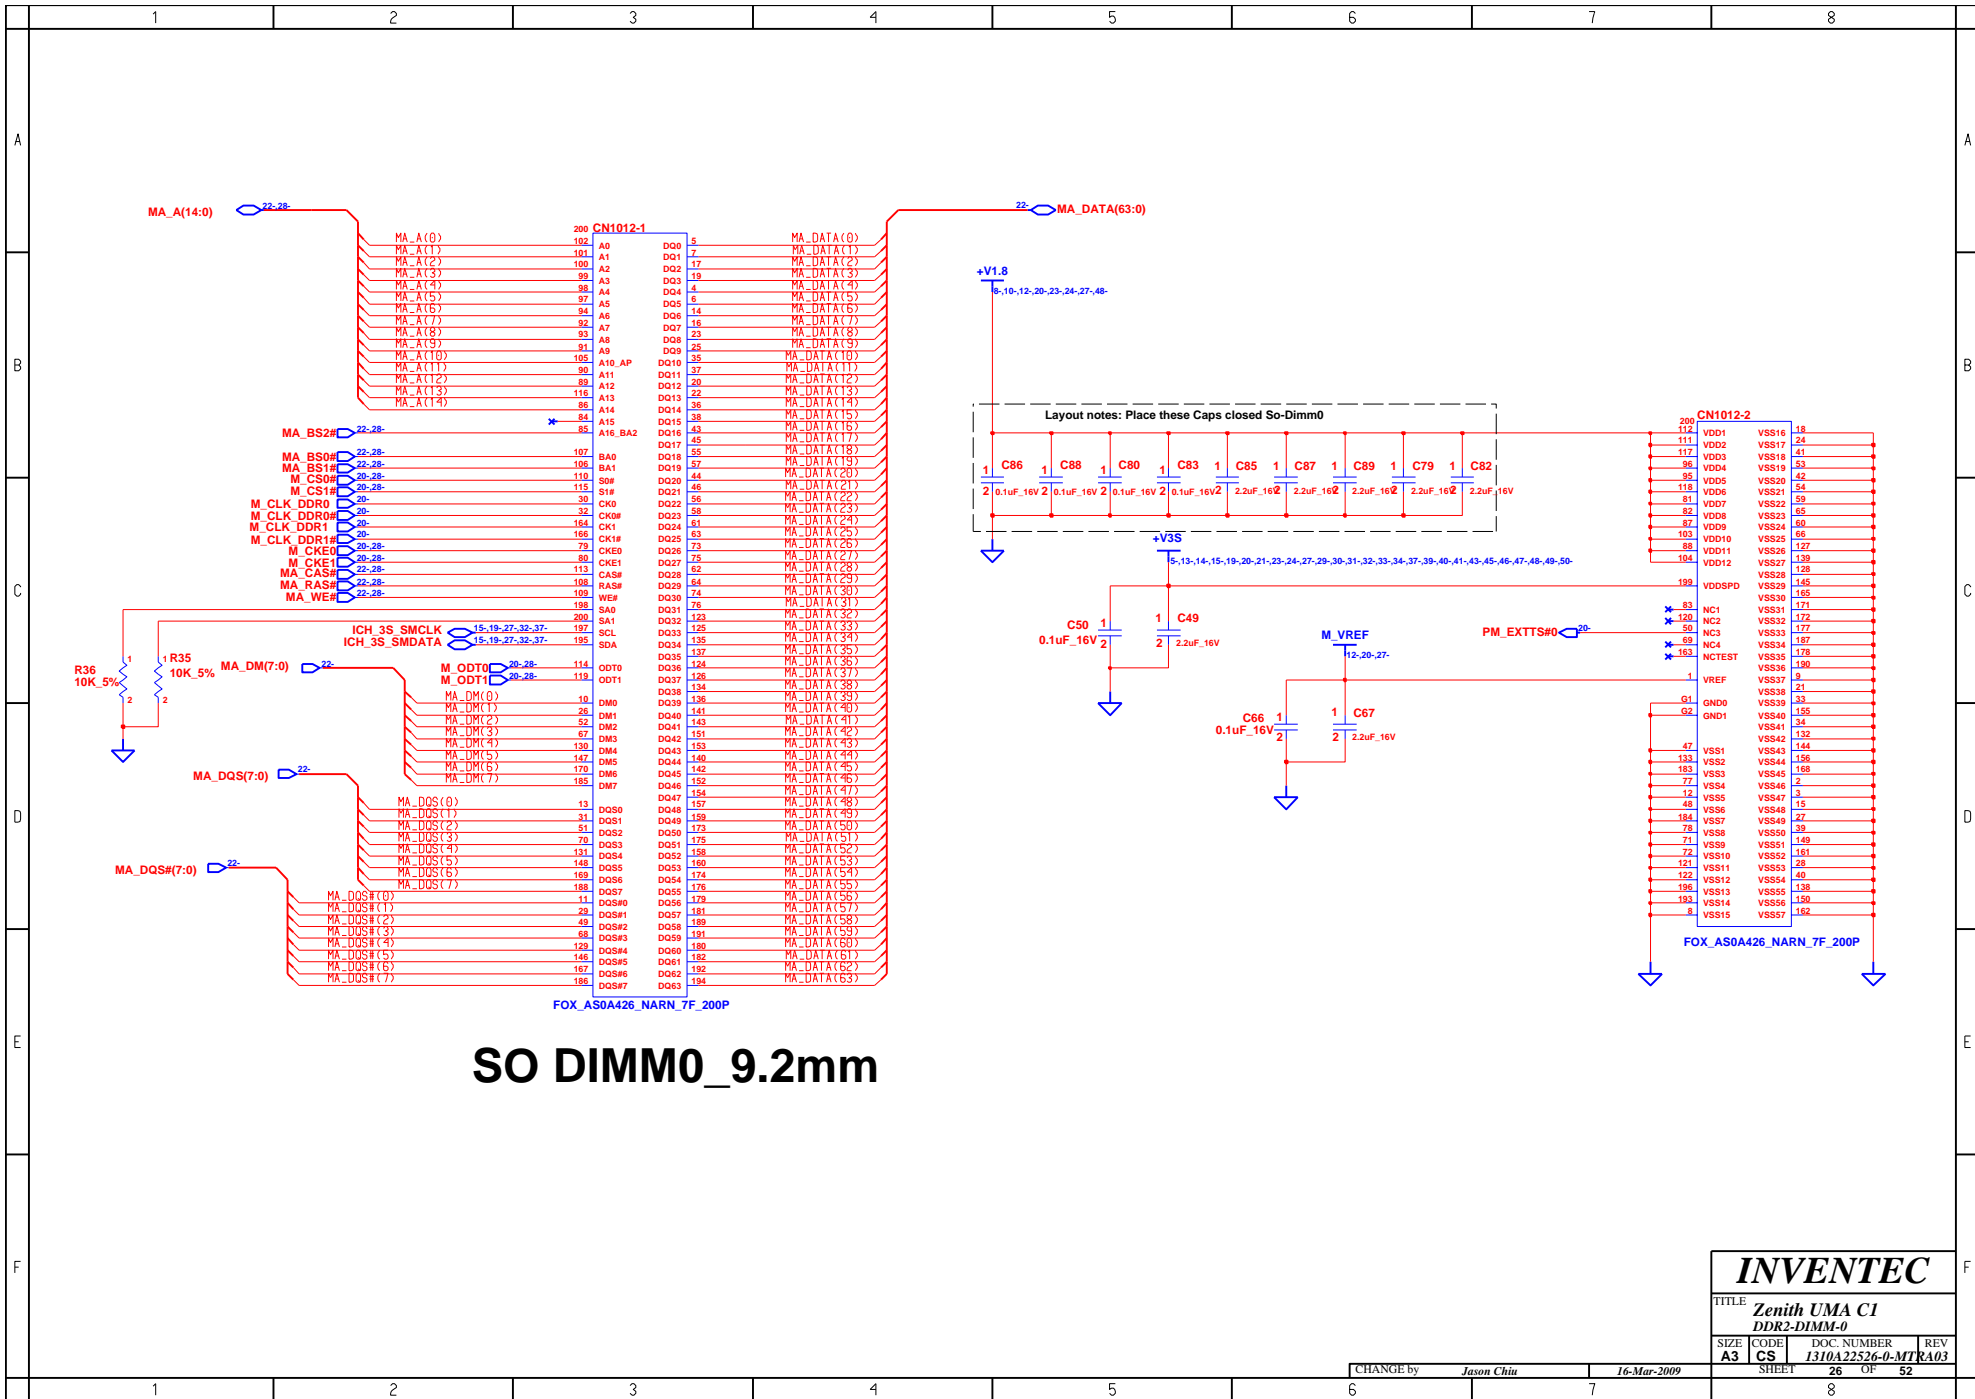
1 2 3 4 5 6 7 8

A B C D E F

MA_A(14:0) 22-,28-

MA_A(0) MA_A(1) MA_A(2) MA_A(3) MA_A(4) MA_A(5) MA_A(6) MA_A(7) MA_A(8) MA_A(9) MA_A(10) MA_A(11) MA_A(12) MA_A(13) MA_A(14)

CN1012-1

A0 A1 A2 A3 A4 A5 A6 A7 A8 A9 A10_AP A11 A12 A13 A14 A15 A16_BA2

MA_BS2# 22-,28-
MA_BS0# 22-,28-
MA_BS1# 22-,28-
M_CS0# 20-,28-
M_CS1# 20-,28-
M_CLK_DDR0 20-
M_CLK_DDR0# 20-
M_CLK_DDR1 20-
M_CLK_DDR1# 20-
M_CKE0 20-,28-
M_CKE1 20-,28-
MA_CAS# 22-,28-
MA_RAS# 22-,28-
MA_WE# 22-,28-

BA0 BA1 S0# S1# CK0 CK0# CK1 CK1# CKE0 CKE1 CAS# RAS# WE# SA0 SA1 SCL SDA ODT0 ODT1

ICH_3S_SMCLK 15-,19-,27-,32-,37-
ICH_3S_SMDATA 15-,19-,27-,32-,37-

R36 10K_5%
R35 10K_5%

MA_DM(7:0) 22-
M_ODT0 20-,28-
M_ODT1 20-,28-

MA_DM(0) MA_DM(1) MA_DM(2) MA_DM(3) MA_DM(4) MA_DM(5) MA_DM(6) MA_DM(7)
DM0 DM1 DM2 DM3 DM4 DM5 DM6 DM7

MA_DQS(7:0) 22-
MA_DQS(0) MA_DQS(1) MA_DQS(2) MA_DQS(3) MA_DQS(4) MA_DQS(5) MA_DQS(6) MA_DQS(7)
DQS0 DQS1 DQS2 DQS3 DQS4 DQS5 DQS6 DQS7

MA_DQS#(7:0) 22-
MA_DQS#(0) MA_DQS#(1) MA_DQS#(2) MA_DQS#(3) MA_DQS#(4) MA_DQS#(5) MA_DQS#(6) MA_DQS#(7)
DQS#0 DQS#1 DQS#2 DQS#3 DQS#4 DQS#5 DQS#6 DQS#7

DQ0 … DQ63

MA_DATA(63:0) 22-
MA_DATA(0) … MA_DATA(63)

FOX_AS0A426_NARN_7F_200P

+V1.8 8-,10-,12-,20-,23-,24-,27-,48-

Layout notes: Place these Caps closed So-Dimm0

C86 0.1uF_16V C88 0.1uF_16V C80 0.1uF_16V C83 0.1uF_16V C85 2.2uF_16V C87 2.2uF_16V C89 2.2uF_16V C79 2.2uF_16V C82 2.2uF_16V

+V3S 5-,13-,14-,15-,19-,20-,21-,23-,24-,27-,29-,30-,31-,32-,33-,34-,37-,39-,40-,41-,43-,45-,46-,47-,48-,49-,50-

C50 0.1uF_16V
C49 2.2uF_16V

M_VREF 12-,20-,27-
C66 0.1uF_16V
C67 2.2uF_16V

PM_EXTTS#0 20-

CN1012-2
VDD1 VDD2 VDD3 VDD4 VDD5 VDD6 VDD7 VDD8 VDD9 VDD10 VDD11 VDD12 VDDSPD NC1 NC2 NC3 NC4 NCTEST VREF GND0 GND1 VSS1 VSS2 VSS3 VSS4 VSS5 VSS6 VSS7 VSS8 VSS9 VSS10 VSS11 VSS12 VSS13 VSS14 VSS15
VSS16 … VSS57

FOX_AS0A426_NARN_7F_200P

SO DIMM0_9.2mm

INVENTEC
TITLE Zenith UMA C1
DDR2-DIMM-0
SIZE A3 CODE CS DOC. NUMBER 1310A22526-0-MTR REV A03
CHANGE by Jason Chiu 16-Mar-2009 SHEET 26 OF 52